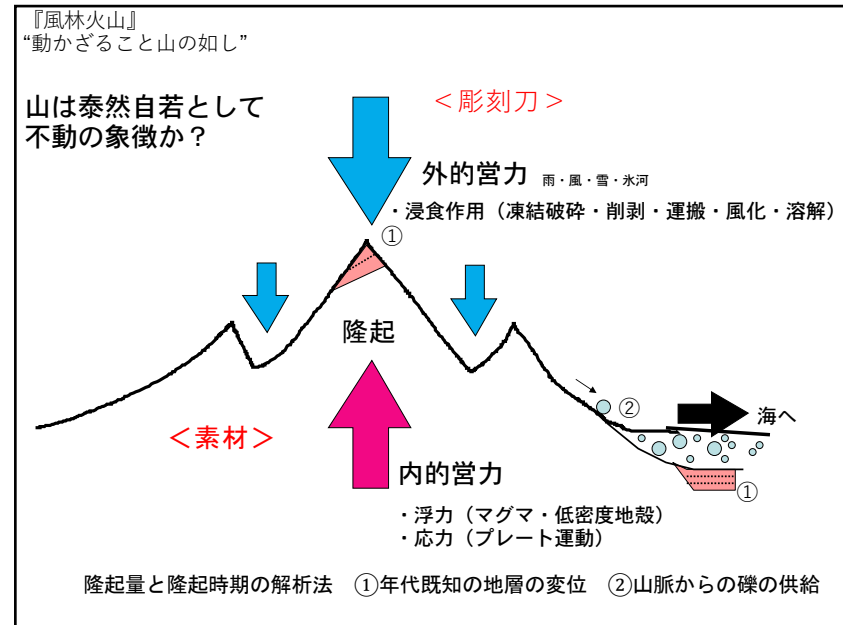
『風林火山』
“動かざること山の如し”

山は泰然自若として不動の象徴か？

＜彫刻刀＞

外的営力 雨・風・雪・氷河

・浸食作用（凍結破砕・削剥・運搬・風化・溶解）

①

隆起

②

海へ

＜素材＞

①

内的営力

・浮力（マグマ・低密度地殻）
・応力（プレート運動）

隆起量と隆起時期の解析法　①年代既知の地層の変位　②山脈からの礫の供給